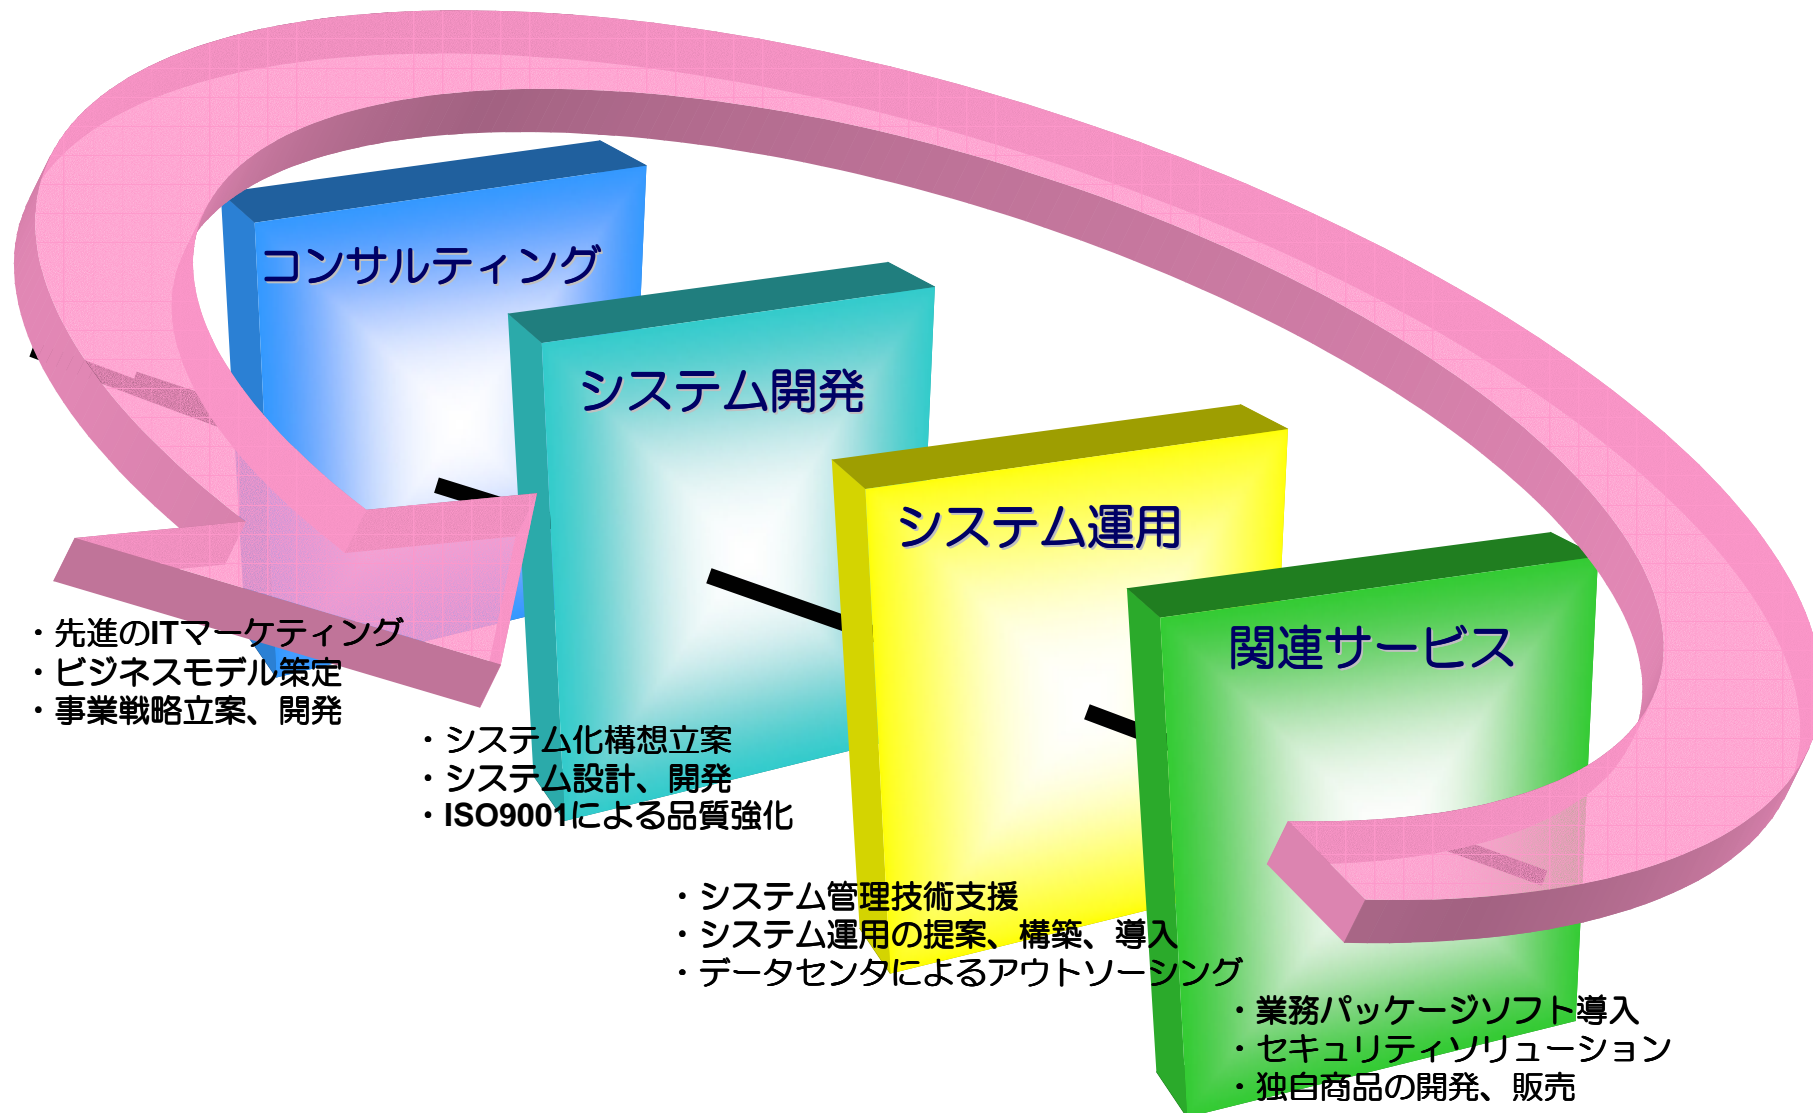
コンサルティング

システム開発

システム運用

関連サービス

・先進のITマーケティング
・ビジネスモデル策定
・事業戦略立案、開発

・システム化構想立案
・システム設計、開発
・ISO9001による品質強化

・システム管理技術支援
・システム運用の提案、構築、導入
・データセンタによるアウトソーシング

・業務パッケージソフト導入
・セキュリティソリューション
・独自商品の開発、販売